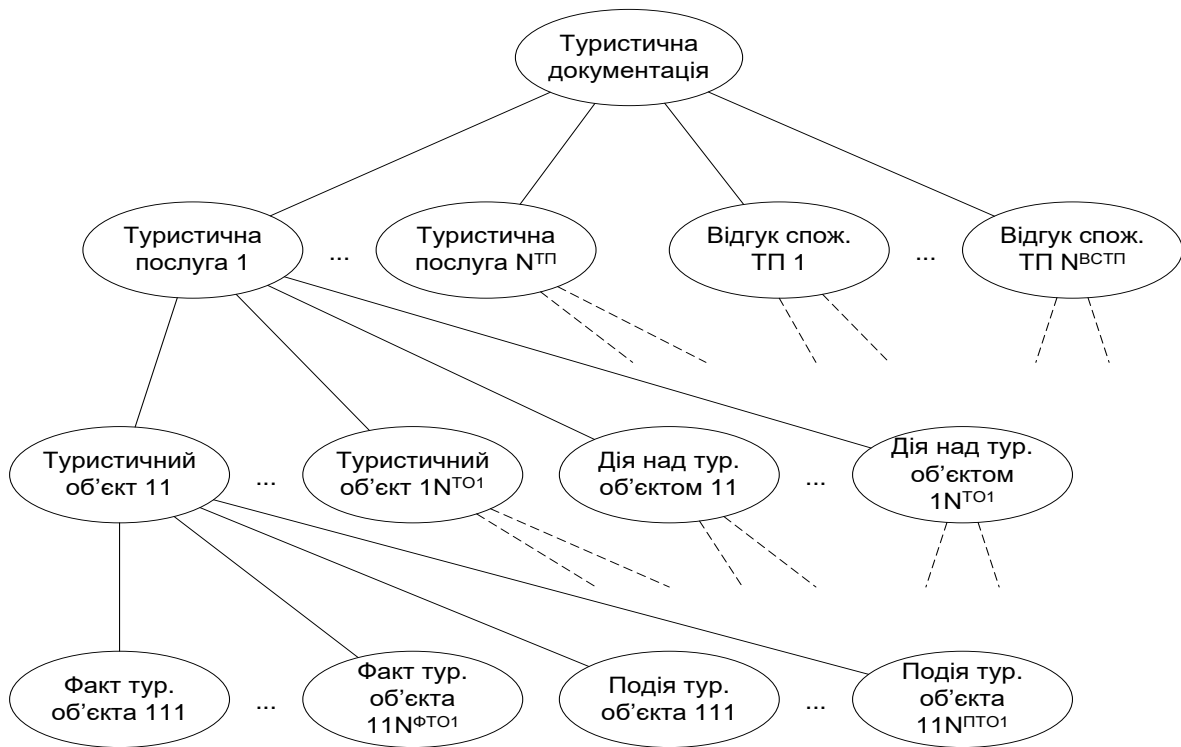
Туристична документація

Туристична послуга 1

...

Туристична послуга $N^{ТП}$

Відгук спож. ТП 1

...

Відгук спож. ТП $N^{ВСТП}$

Туристичний об'єкт 11

...

Туристичний об'єкт $1N^{ТО1}$

Дія над тур. об'єктом 11

...

Дія над тур. об'єктом $1N^{ТО1}$

Факт тур. об'єкта 111

...

Факт тур. об'єкта $11N^{ФТО1}$

Подія тур. об'єкта 111

...

Подія тур. об'єкта $11N^{ПТО1}$